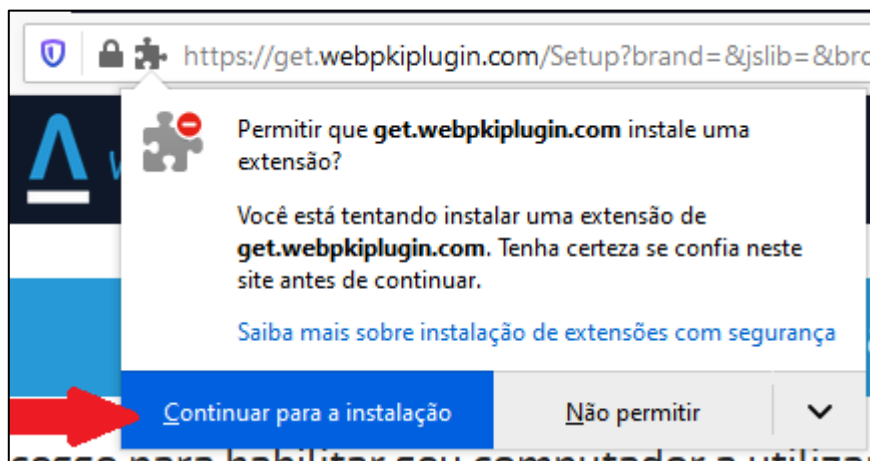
https://get.webpkiplugin.com/Setup?brand=&jslib=&bro

Permitir que get.webpkiplugin.com instale uma extensão?

Você está tentando instalar uma extensão de get.webpkiplugin.com. Tenha certeza se confia neste site antes de continuar.

Saiba mais sobre instalação de extensões com segurança

Continuar para a instalação

Não permitir

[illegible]